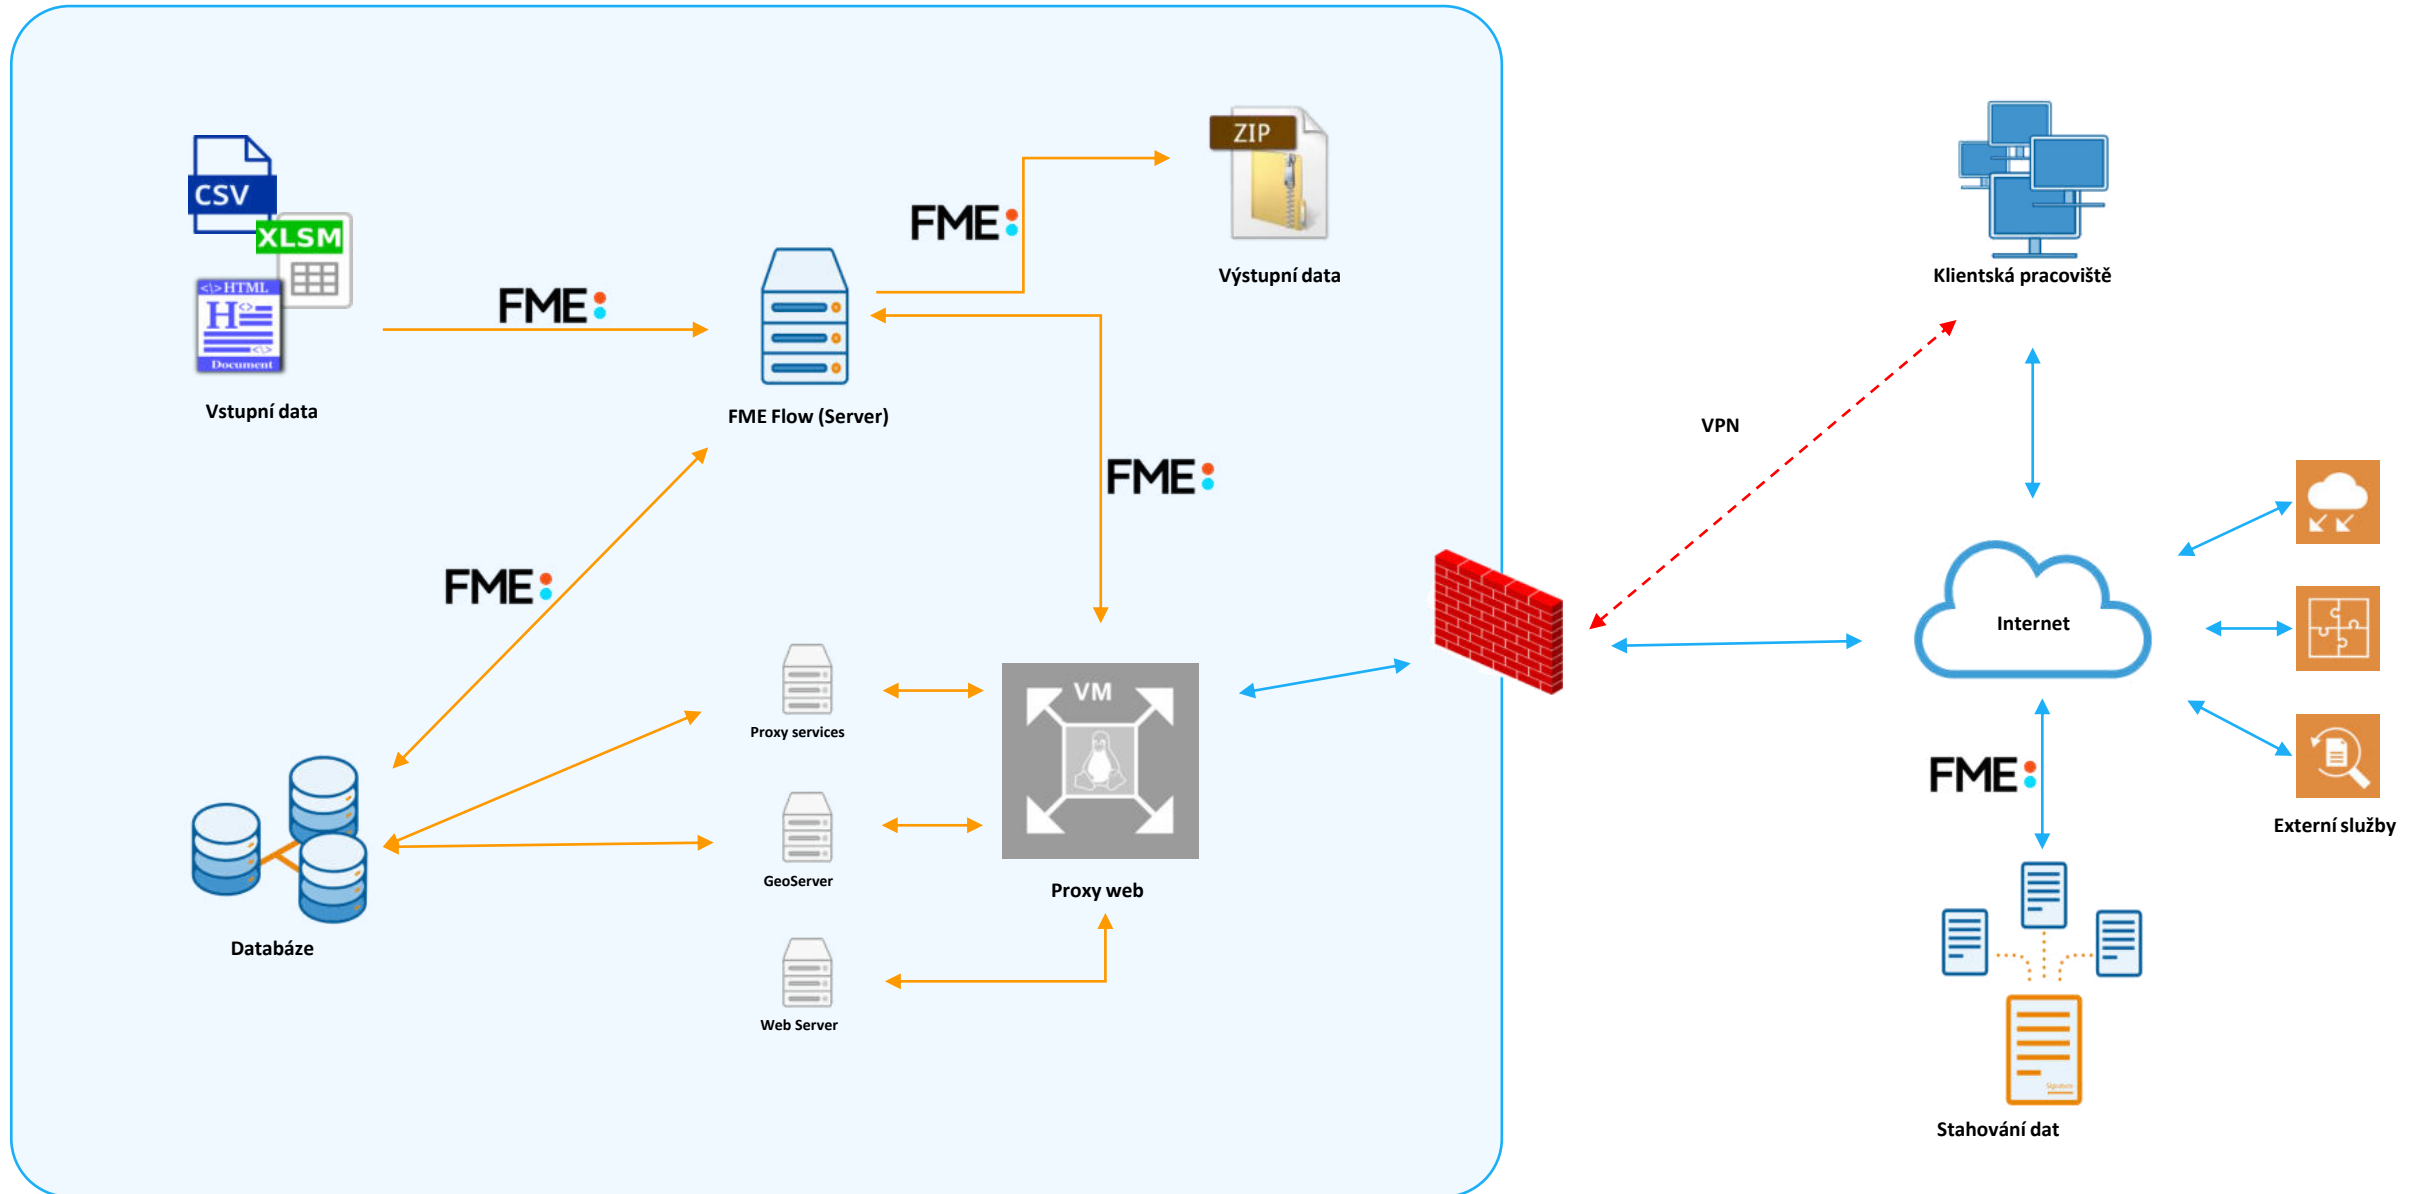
CSV
XLSM
HTML
Document
Vstupní data

FME

FME Flow (Server)

FME

ZIP
Výstupní data

FME

FME

Proxy services

GeoServer

Web Server

Databáze

VM
Proxy web

Klientská pracoviště

VPN

Internet

Externí služby

FME

Stahování dat